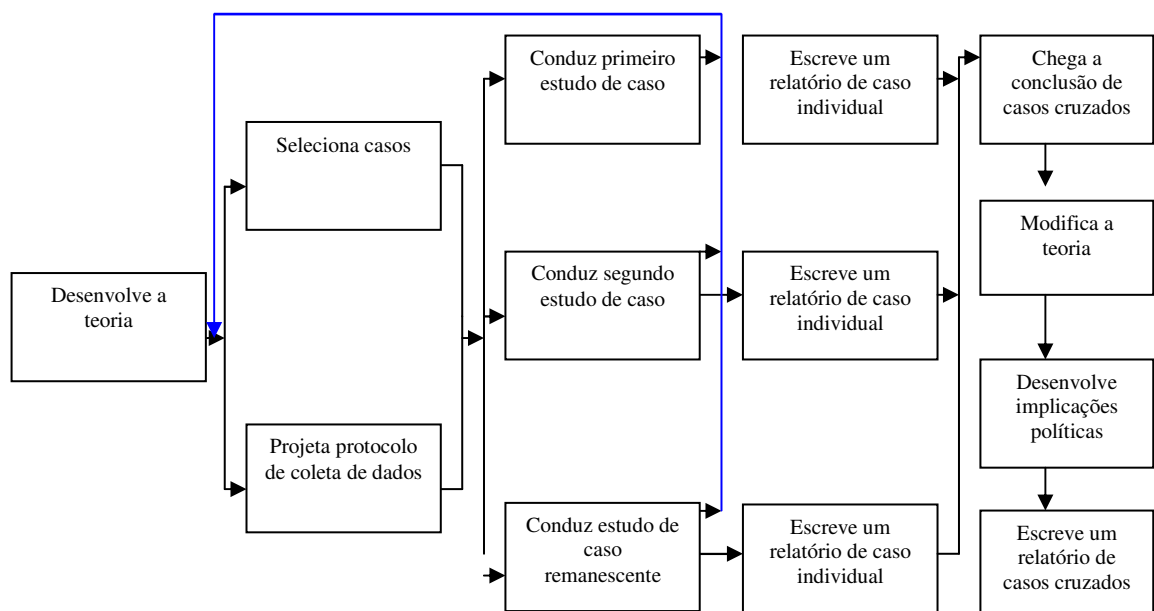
Desenvolve a teoria

Seleciona casos

Projeta protocolo de coleta de dados

Conduz primeiro estudo de caso

Conduz segundo estudo de caso

Conduz estudo de caso remanescente

Escreve um relatório de caso individual

Escreve um relatório de caso individual

Escreve um relatório de caso individual

Chega a conclusão de casos cruzados

Modifica a teoria

Desenvolve implicações políticas

Escreve um relatório de casos cruzados